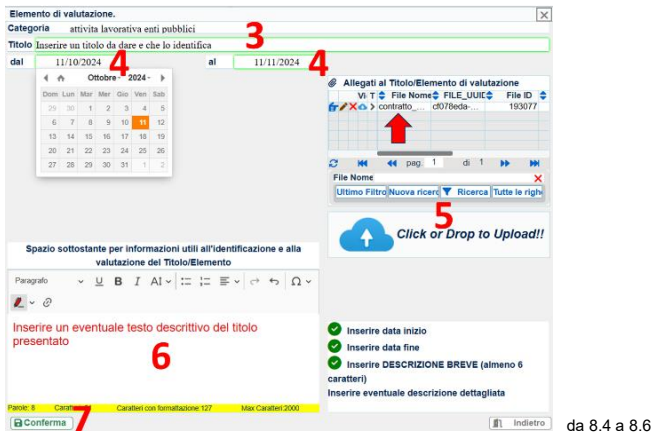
Elemento di valutazione.

Categoria attivita lavorativa enti pubblici

3

Titolo Inserire un titolo da dare e che lo identifica

dal 11/10/2024 4 al 11/11/2024 4

Ottobre 2024

| Dom | Lun | Mar | Mer | Gio | Ven | Sab |
|---|---|---|---|---|---|---|
| 29 | 30 | 1 | 2 | 3 | 4 | 5 |
| 6 | 7 | 8 | 9 | 10 | 11 | 12 |
| 13 | 14 | 15 | 16 | 17 | 18 | 19 |
| 20 | 21 | 22 | 23 | 24 | 25 | 26 |
| 27 | 28 | 29 | 30 | 31 | 1 | 2 |

Allegati al Titolo/Elemento di valutazione

| Vi | T | File Nome | FILE_UUID | File ID |
|---|---|---|---|---|
| | | contratto_... | cf078eda-... | 193077 |

pag. 1 di 1

File Nome

Ultimo Filtro Nuova ricerca Ricerca Tutte le righe

5

Click or Drop to Upload!!

Spazio sottostante per informazioni utili all'identificazione e alla valutazione del Titolo/Elemento

Paragrafo

Inserire un eventuale testo descrittivo del titolo presentato

6

Inserire data inizio

Inserire data fine

Inserire DESCRIZIONE BREVE (almeno 6 caratteri)

Inserire eventuale descrizione dettagliata

Parole: 8 Caratteri Caratteri con formattazione:127 Max Caratteri:2000

Conferma 7

Indietro

da 8.4 a 8.6